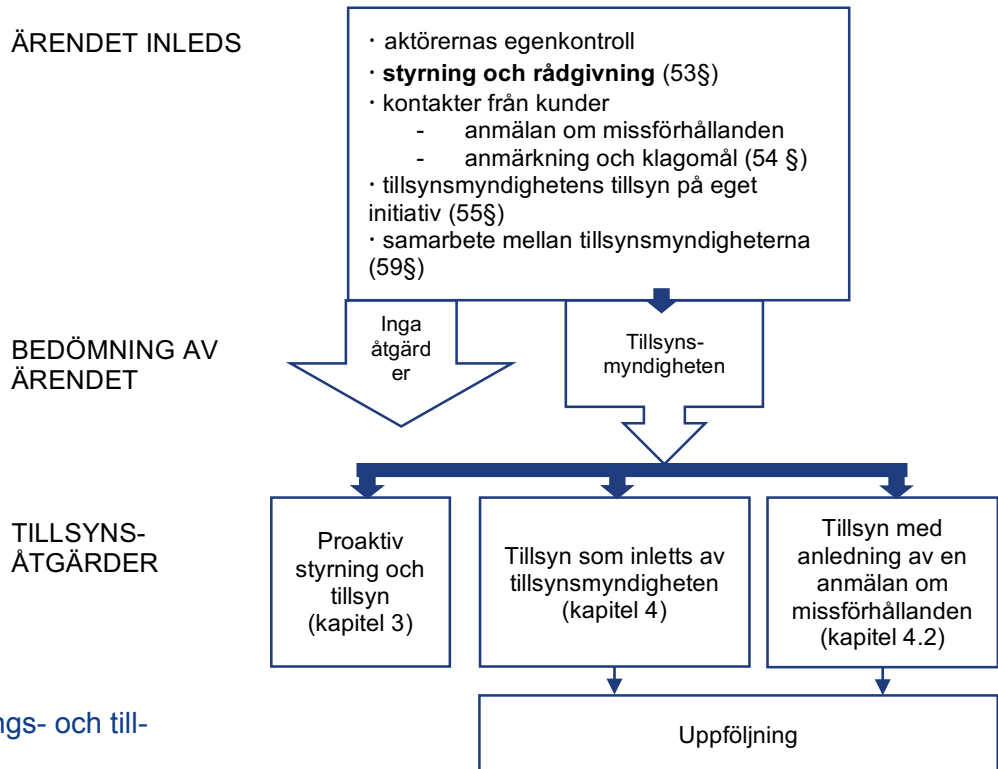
ÄRENDET INLEDS

· aktörernas egenkontroll
· **styrning och rådgivning** (53§)
· kontakter från kunder
- anmälan om missförhållanden
- anmärkning och klagomål (54 §)
· tillsynsmyndighetens tillsyn på eget initiativ (55§)
· samarbete mellan tillsynsmyndigheterna (59§)

BEDÖMNING AV ÄRENDET

Inga åtgärd er

Tillsyns-myndigheten

TILLSYNS-ÅTGÄRDER

Proaktiv styrning och tillsyn (kapitel 3)

Tillsyn som inletts av tillsynsmyndigheten (kapitel 4)

Tillsyn med anledning av en anmälan om missförhållanden (kapitel 4.2)

ngs- och till-

Uppföljning